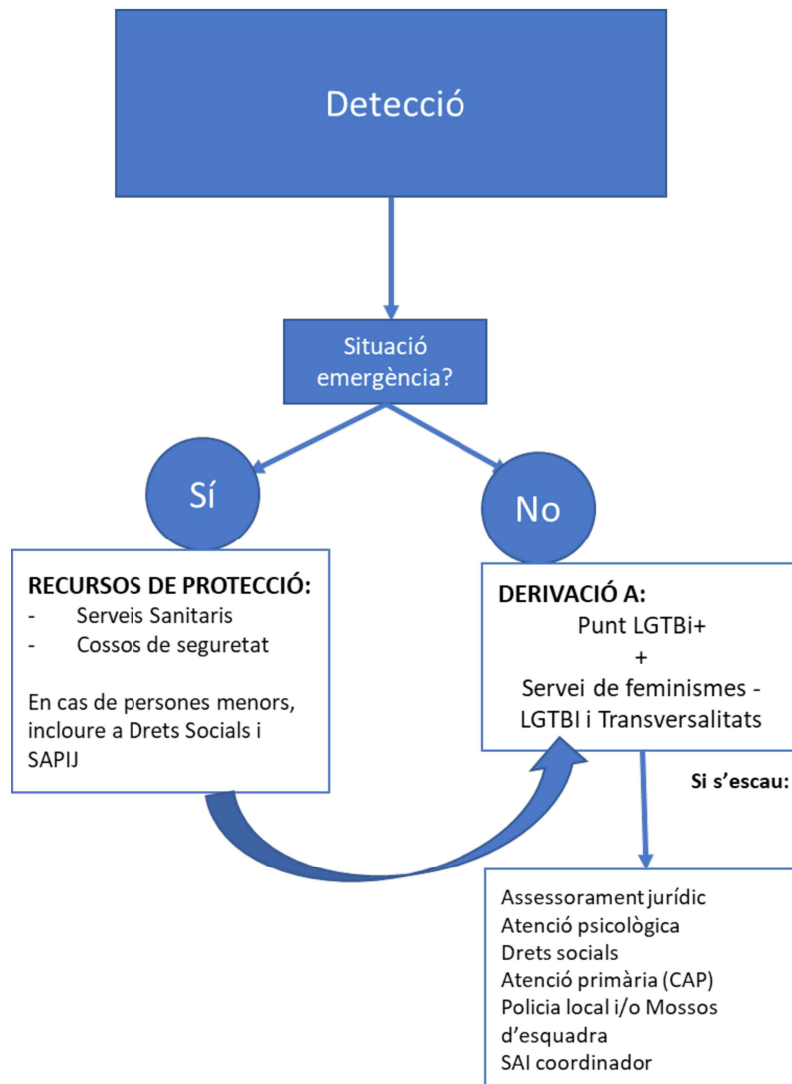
Detecció

Situació emergència?

Sí

No

RECURSOS DE PROTECCIÓ:
- Serveis Sanitaris
- Cossos de seguretat

En cas de persones menors, incloure a Drets Socials i SAPIJ

DERIVACIÓ A:
Punt LGTBi+
+
Servei de feminismes - LGTBI i Transversalitats

Si s'escau:

Assessorament jurídic
Atenció psicològica
Drets socials
Atenció primària (CAP)
Policia local i/o Mossos d'esquadra
SAI coordinador